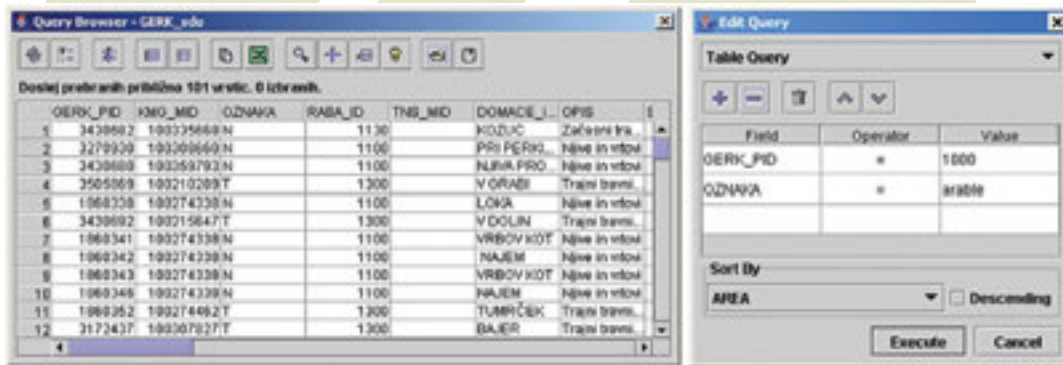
Query Browser - GERK_edo

Doslej prebranih približno 101 vrstic. 0 izbranih.

| | GERK_PID | KMG_MID | OZNAKA | RABA_ID | TNB_MID | DOMACE_I... | OPIS |
|---|---|---|---|---|---|---|---|
| 1 | 3430662 | 100335668 | N | 1130 | | KOZJIČ | Začasni tra... |
| 2 | 3270930 | 100308660 | N | 1100 | | PRI PERKI... | Njive in vrtovi |
| 3 | 3430680 | 100269793 | N | 1100 | | NJIVA PRO... | Njive in vrtovi |
| 4 | 3505069 | 100210289 | T | 1300 | | V ORABI | Trajni travni... |
| 5 | 1060338 | 100274338 | N | 1100 | | LOKA | Njive in vrtovi |
| 6 | 3430692 | 100215647 | T | 1300 | | V DOLIN | Trajni travni... |
| 7 | 1060341 | 100274338 | N | 1100 | | VRBOV KOT | Njive in vrtovi |
| 8 | 1060342 | 100274338 | N | 1100 | | NAJEM | Njive in vrtovi |
| 9 | 1060343 | 100274338 | N | 1100 | | VRBOV KOT | Njive in vrtovi |
| 10 | 1060346 | 100274338 | N | 1100 | | NAJEM | Njive in vrtovi |
| 11 | 1060352 | 100274462 | T | 1300 | | TUMRČEK | Trajni travni... |
| 12 | 3172437 | 100307827 | T | 1300 | | BAJER | Trajni travni... |

Edit Query

Table Query

| Field | Operator | Value |
|---|---|---|
| GERK_PID | = | 1000 |
| OZNAKA | = | arable |

Sort By
AREA
Descending

Execute
Cancel